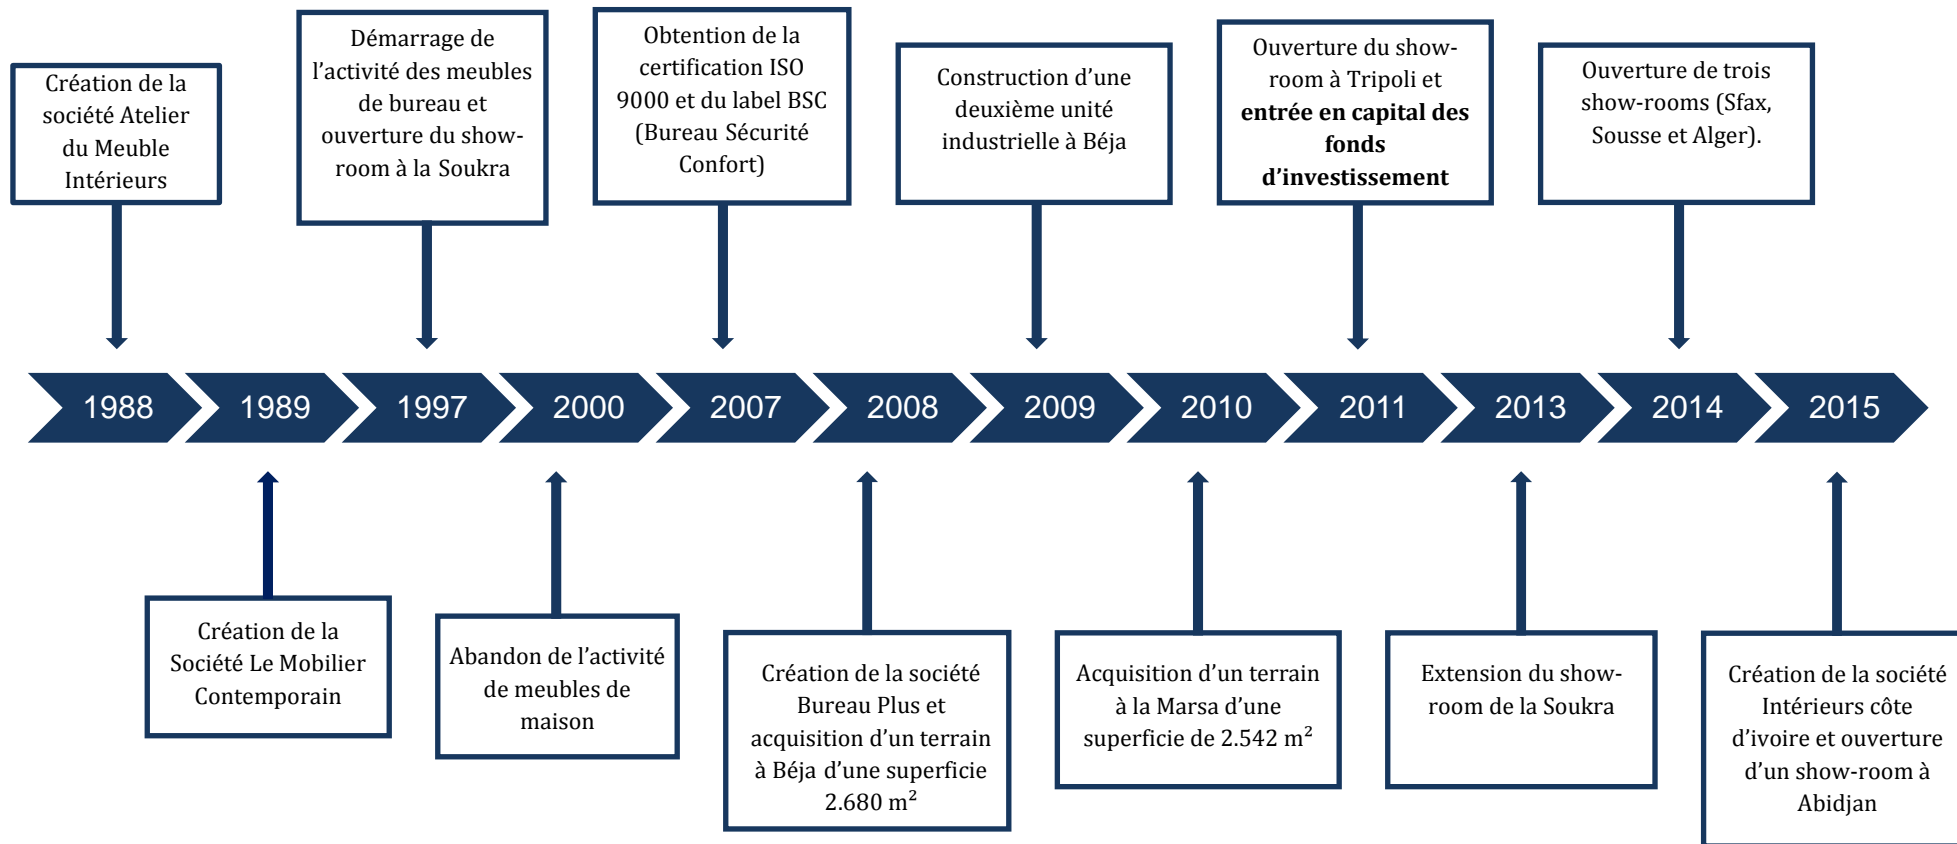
Création de la société Atelier du Meuble Intérieurs

Démarrage de l'activité des meubles de bureau et ouverture du show-room à la Soukra

Obtention de la certification ISO 9000 et du label BSC (Bureau Sécurité Confort)

Construction d'une deuxième unité industrielle à Béja

Ouverture du show-room à Tripoli et **entrée en capital des fonds d'investissement**

Ouverture de trois show-rooms (Sfax, Sousse et Alger).

1988 1989 1997 2000 2007 2008 2009 2010 2011 2013 2014 2015

Création de la Société Le Mobilier Contemporain

Abandon de l'activité de meubles de maison

Création de la société Bureau Plus et acquisition d'un terrain à Béja d'une superficie 2.680 m²

Acquisition d'un terrain à la Marsa d'une superficie de 2.542 m²

Extension du show-room de la Soukra

Création de la société Intérieurs côte d'ivoire et ouverture d'un show-room à Abidjan